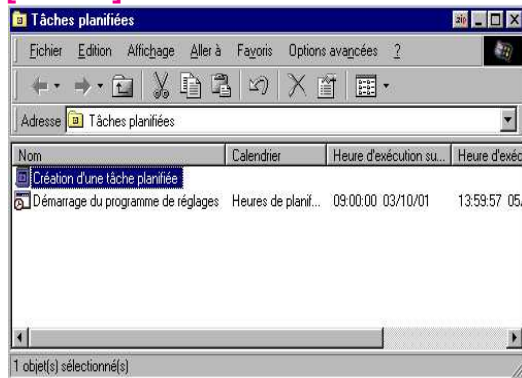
Tâches planifiées

Fichier Edition Affichage Aller à Favoris Options avancées ?

Adresse Tâches planifiées

| Nom | Calendrier | Heure d'exécution su... | Heure d'exéc |
|---|---|---|---|
| Création d'une tâche planifiée | | | |
| Démarrage du programme de réglages | Heures de planif... | 09:00:00 03/10/01 | 13:59:57 05/ |

1 objet(s) sélectionné(s)